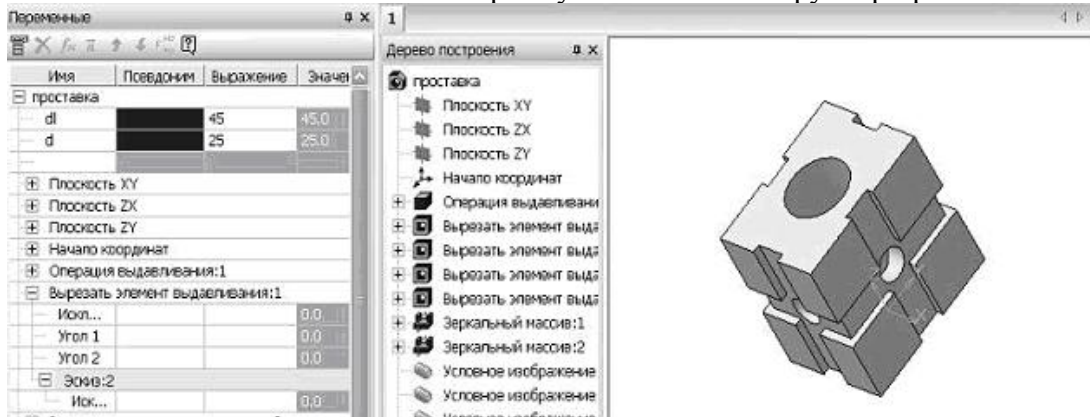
Переменные

| Имя | Псевдоним | Выражение | Значен |
|---|---|---|---|
| ⊟ проставка | | | |
| dl | | 45 | 45.0 |
| d | | 25 | 25.0 |
| ⊞ Плоскость XY | | | |
| ⊞ Плоскость ZX | | | |
| ⊞ Плоскость ZY | | | |
| ⊞ Начало координат | | | |
| ⊞ Операция выдавливания:1 | | | |
| ⊟ Вырезать элемент выдавливания:1 | | | |
| Искл... | | | 0.0 |
| Угол 1 | | | 0.0 |
| Угол 2 | | | 0.0 |
| ⊟ Эскиз:2 | | | |
| Иск... | | | 0.0 |

1

Дерево построения

проставка
Плоскость XY
Плоскость ZX
Плоскость ZY
Начало координат
Операция выдавливани
Вырезать элемент выда
Вырезать элемент выда
Вырезать элемент выда
Вырезать элемент выда
Зеркальный массив:1
Зеркальный массив:2
Условное изображение
Условное изображение
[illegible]